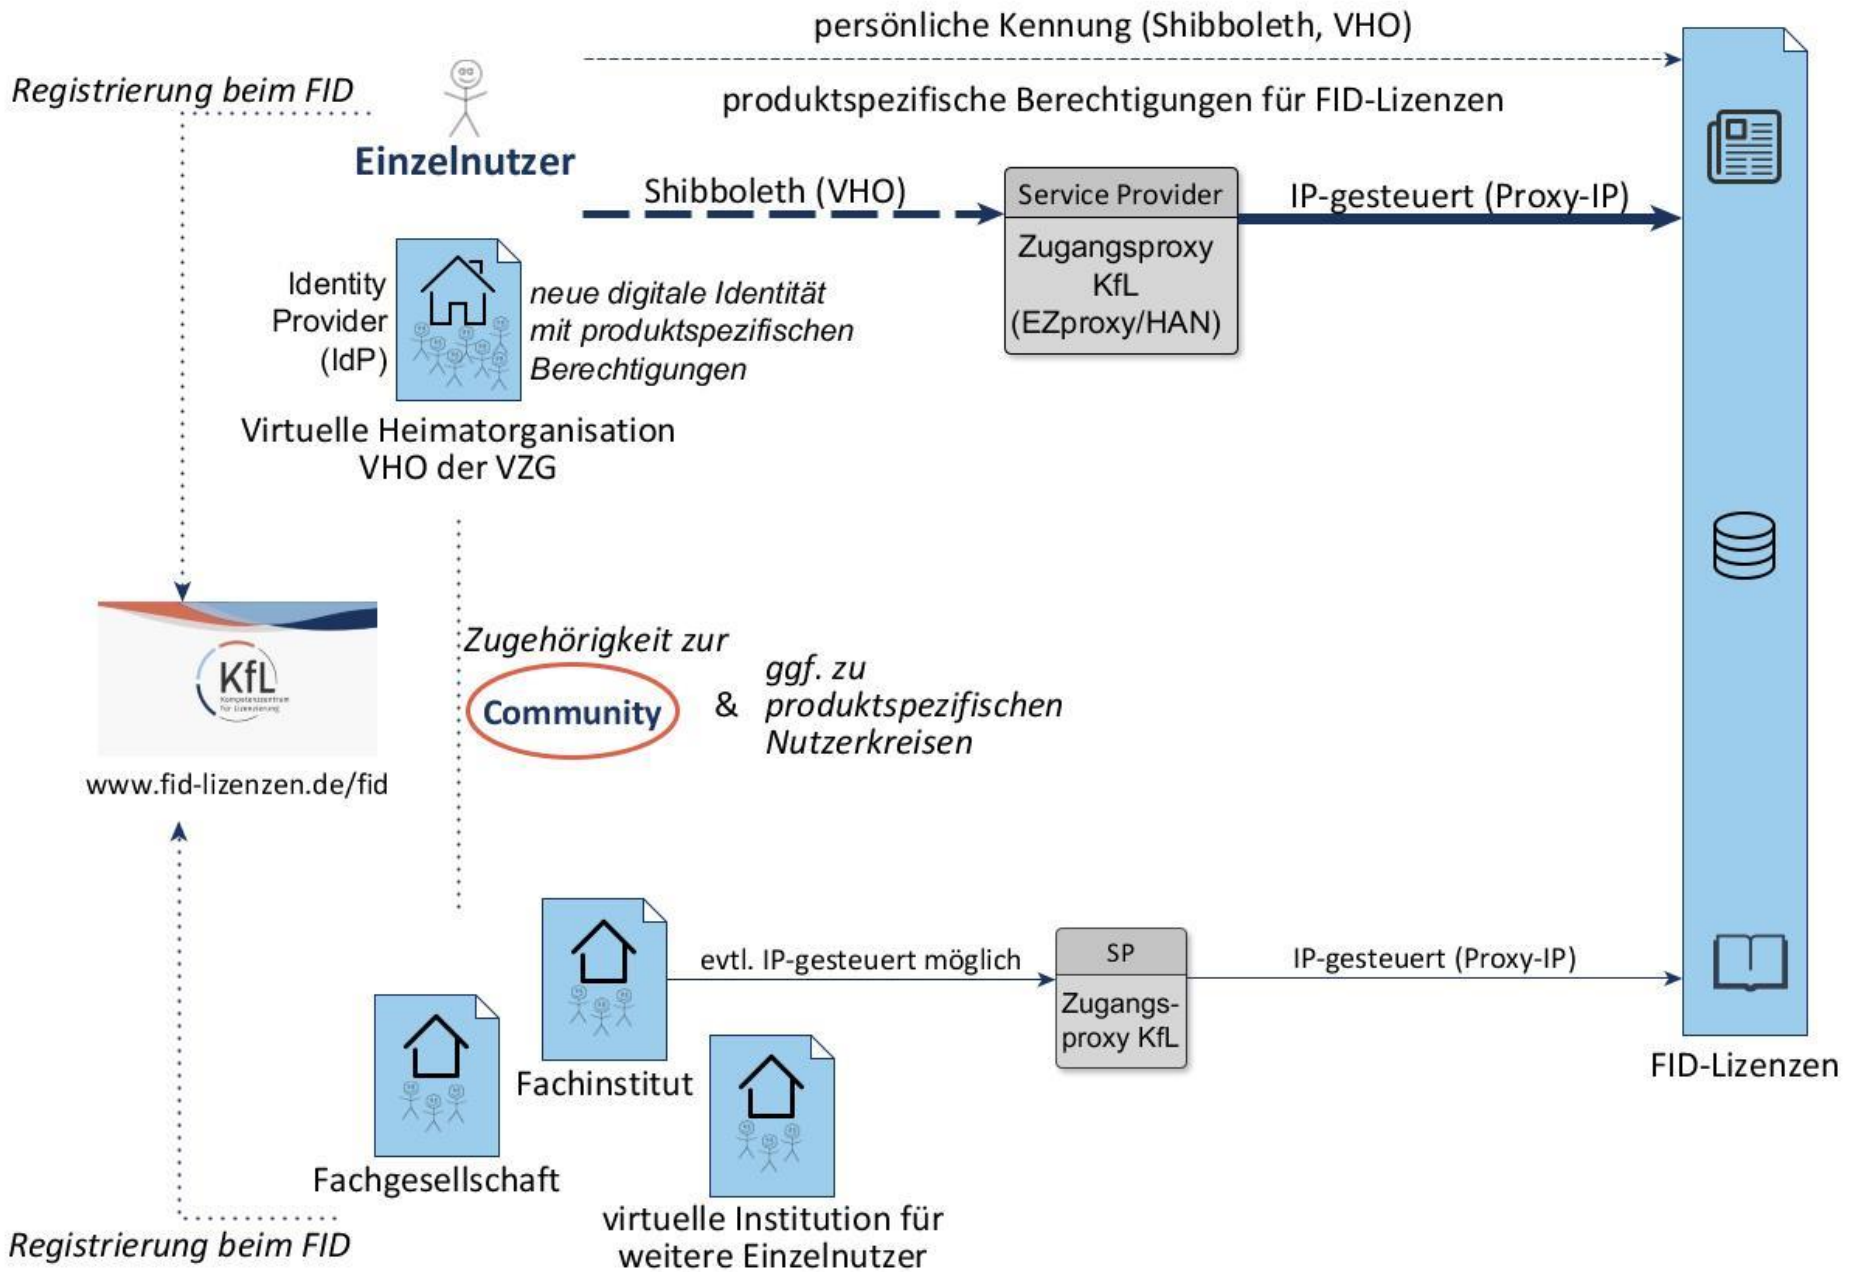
persönliche Kennung (Shibboleth, VHO)

produktspezifische Berechtigungen für FID-Lizenzen

Registrierung beim FID

Einzelnutzer

Shibboleth (VHO)

Service Provider

Zugangsproxy KfL (EZproxy/HAN)

IP-gesteuert (Proxy-IP)

Identity Provider (IdP)

neue digitale Identität mit produktspezifischen Berechtigungen

Virtuelle Heimatorganisation VHO der VZG

KfL

www.fid-lizenzen.de/fid

Zugehörigkeit zur

Community

&

ggf. zu produktspezifischen Nutzerkreisen

evtl. IP-gesteuert möglich

SP

Zugangs-proxy KfL

IP-gesteuert (Proxy-IP)

Fachinstitut

Fachgesellschaft

virtuelle Institution für weitere Einzelnutzer

FID-Lizenzen

Registrierung beim FID